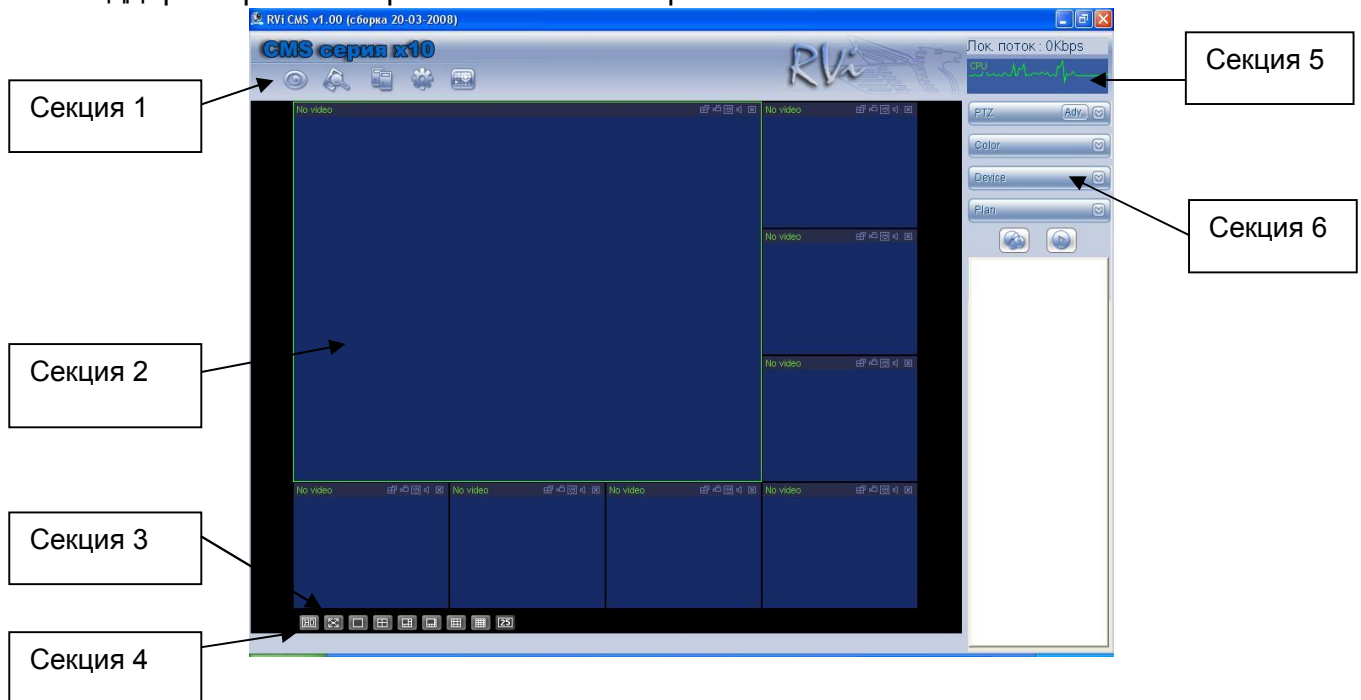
RVi CMS v1.00 (сборка 20-03-2008)

CMS серия x10

RVi

Лок. поток : 0Kbps

CPU

Секция 5

Секция 1

No video

No video

PTZ

Adv.

Color

Device

Plan

Секция 6

No video

No video

Секция 2

No video

No video

No video

No video

Секция 3

25

Секция 4